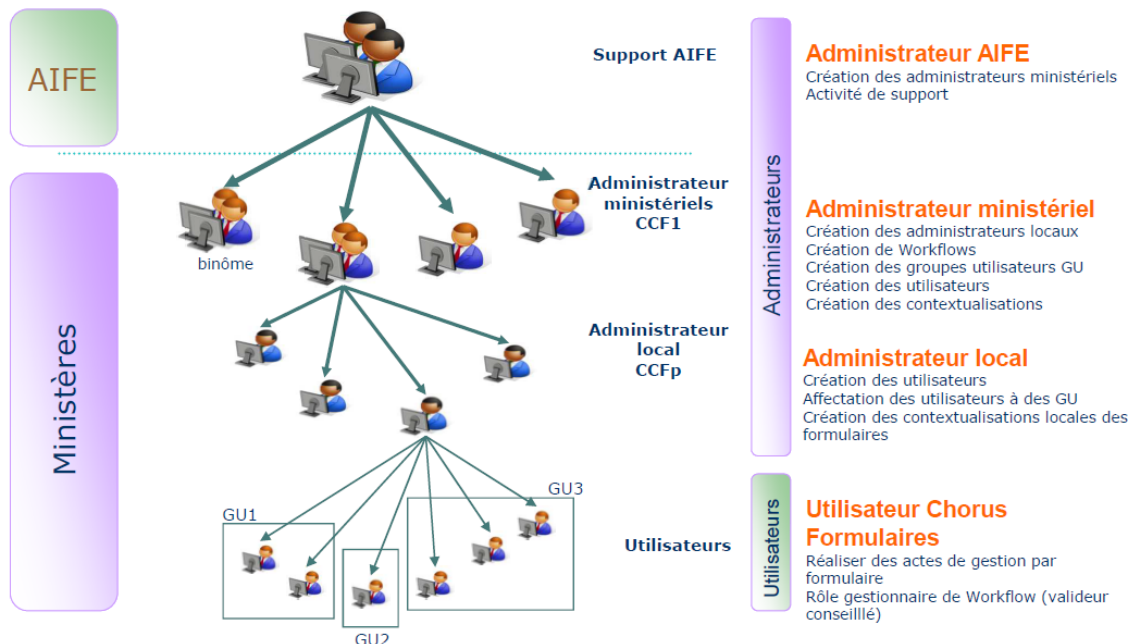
AIFE

Ministères

Support AIFE

Administrateur ministériels CCF1

binôme

Administrateur local CCFp

GU1

GU2

GU3

Utilisateurs

Administrateurs

Utilisateurs

Administrateur AIFE
Création des administrateurs ministériels
Activité de support

Administrateur ministériel
Création des administrateurs locaux
Création de Workflows
Création des groupes utilisateurs GU
Création des utilisateurs
Création des contextualisations

Administrateur local
Création des utilisateurs
Affectation des utilisateurs à des GU
Création des contextualisations locales des formulaires

Utilisateur Chorus Formulaires
Réaliser des actes de gestion par formulaire
Rôle gestionnaire de Workflow (valideur conseillé)